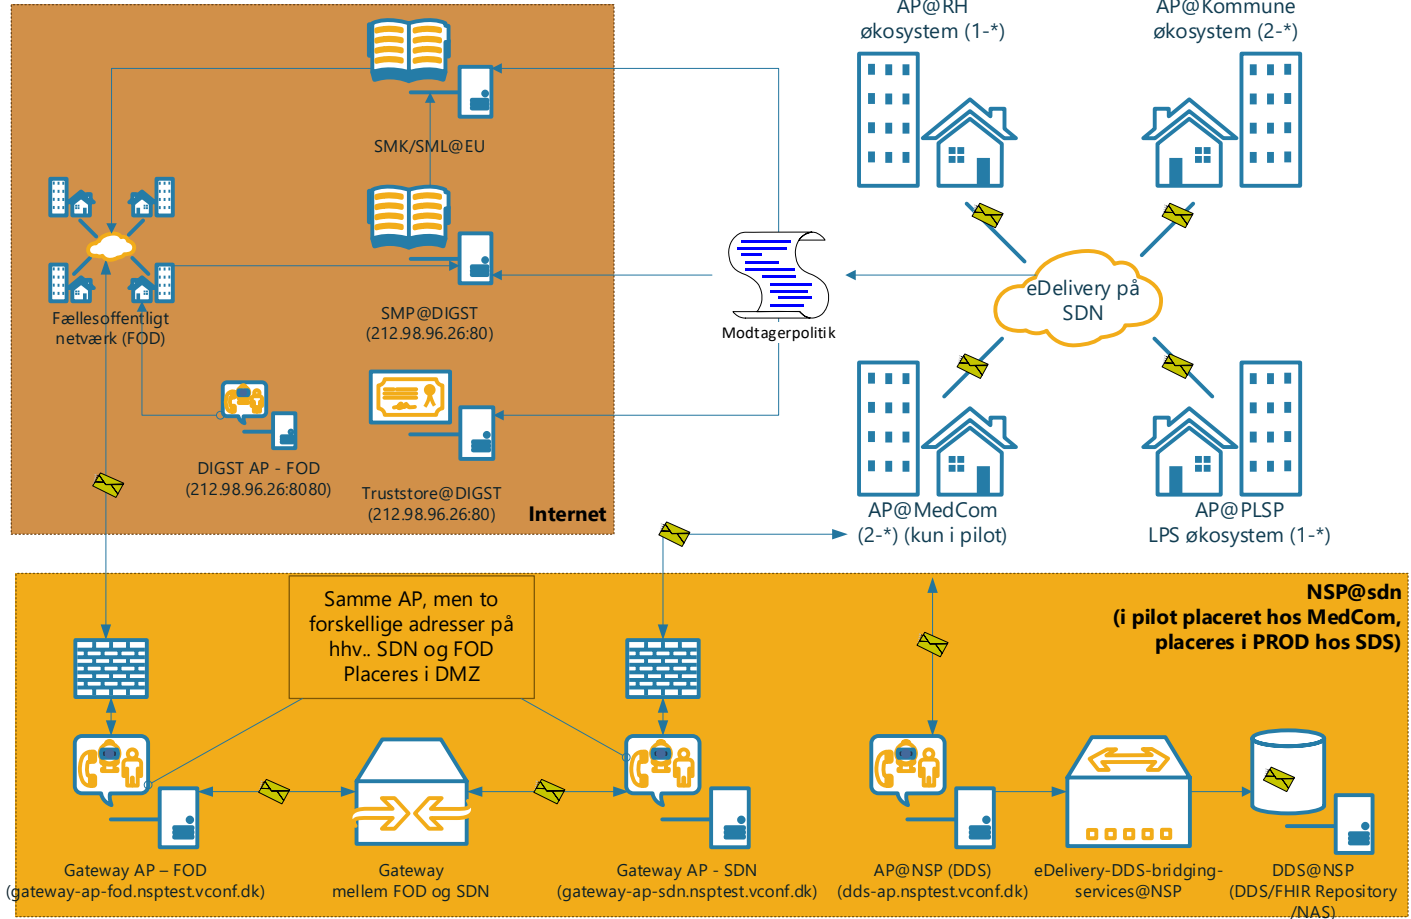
AP@RH
økosystem (1-*)

AP@Kommune
økosystem (2-*)

SMK/SML@EU

SMP@DIGST
(212.98.96.26:80)

Fællesoffentligt
netværk (FOD)

Modtagerpolitik

eDelivery på
SDN

DIGST AP - FOD
(212.98.96.26:8080)

Truststore@DIGST
(212.98.96.26:80)

Internet

AP@MedCom
(2-*) (kun i pilot)

AP@PLSP
LPS økosystem (1-*)

NSP@sdn
(i pilot placeret hos MedCom,
placeres i PROD hos SDS)

Samme AP, men to
forskellige adresser på
hhv.. SDN og FOD
Placeres i DMZ

Gateway AP – FOD
(gateway-ap-fod.nsptest.vconf.dk)

Gateway
mellem FOD og SDN

Gateway AP - SDN
(gateway-ap-sdn.nsptest.vconf.dk)

AP@NSP (DDS)
(dds-ap.nsptest.vconf.dk)

eDelivery-DDS-bridging-
services@NSP

DDS@NSP
(DDS/FHIR Repository
/NAS)